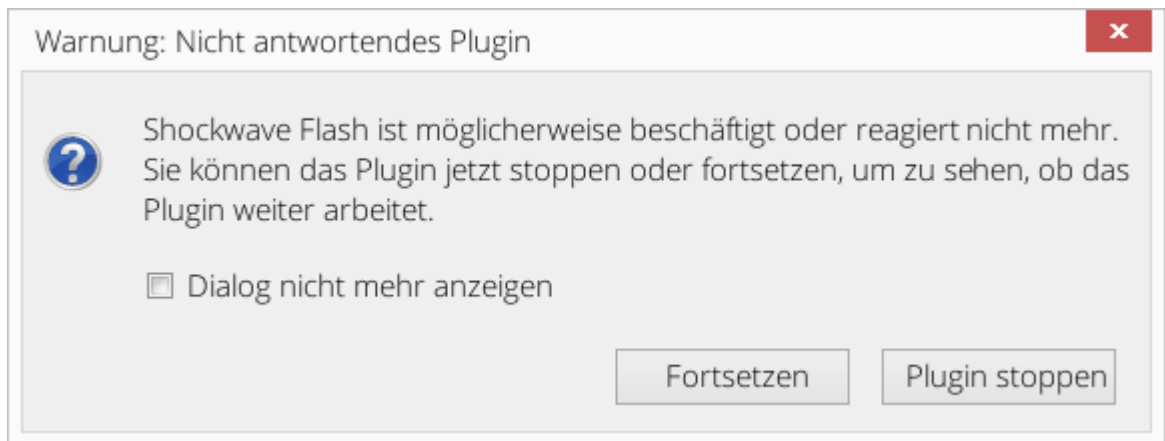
Warnung: Nicht antwortendes Plugin

Shockwave Flash ist möglicherweise beschäftigt oder reagiert nicht mehr. Sie können das Plugin jetzt stoppen oder fortsetzen, um zu sehen, ob das Plugin weiter arbeitet.

Dialog nicht mehr anzeigen

Fortsetzen

Plugin stoppen